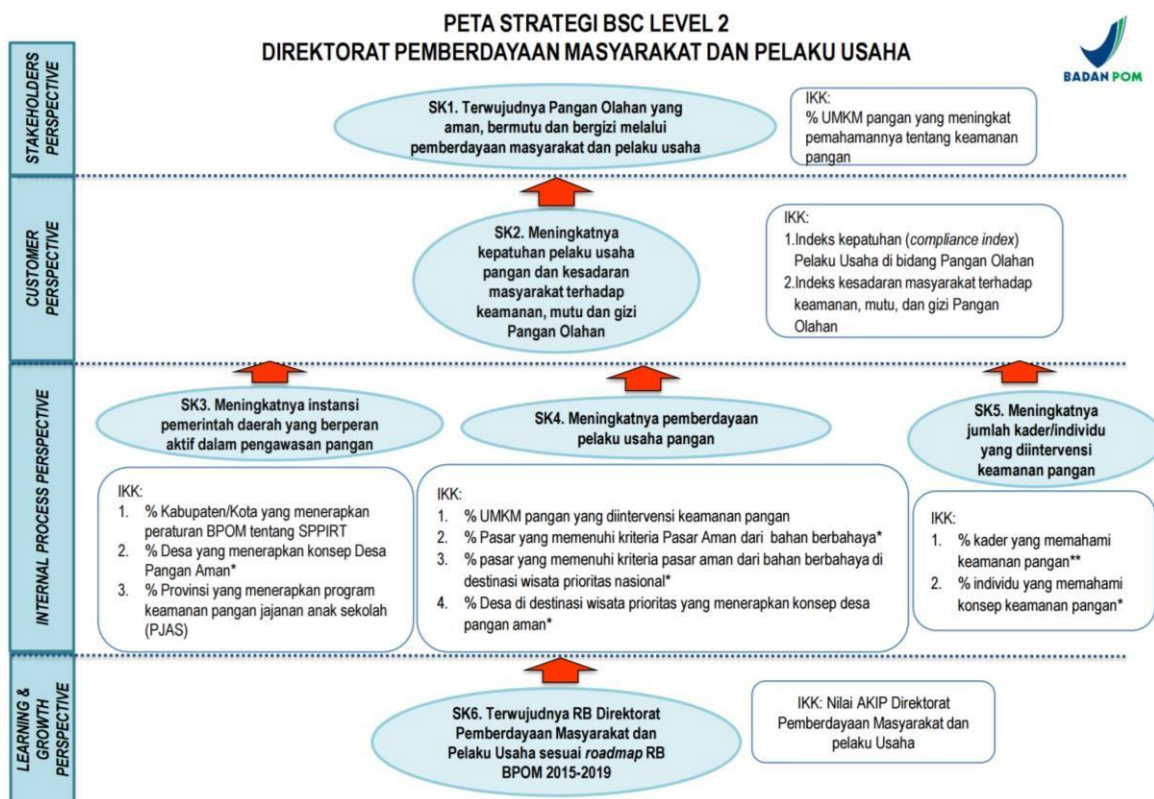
PETA STRATEGI BSC LEVEL 2
DIREKTORAT PEMBERDAYAAN MASYARAKAT DAN PELAKU USAHA

BADAN POM

STAKEHOLDERS PERSPECTIVE

SK1. Terwujudnya Pangan Olahan yang aman, bermutu dan bergizi melalui pemberdayaan masyarakat dan pelaku usaha

IKK:
% UMKM pangan yang meningkat pemahamannya tentang keamanan pangan

CUSTOMER PERSPECTIVE

SK2. Meningkatnya kepatuhan pelaku usaha pangan dan kesadaran masyarakat terhadap keamanan, mutu dan gizi Pangan Olahan

IKK:
1.Indeks kepatuhan (compliance index) Pelaku Usaha di bidang Pangan Olahan
2.Indeks kesadaran masyarakat terhadap keamanan, mutu, dan gizi Pangan Olahan

INTERNAL PROCESS PERSPECTIVE

SK3. Meningkatnya instansi pemerintah daerah yang berperan aktif dalam pengawasan pangan

SK4. Meningkatnya pemberdayaan pelaku usaha pangan

SK5. Meningkatnya jumlah kader/individu yang diintervensi keamanan pangan

IKK:
1. % Kabupaten/Kota yang menerapkan peraturan BPOM tentang SPPIRT
2. % Desa yang menerapkan konsep Desa Pangan Aman*
3. % Provinsi yang menerapkan program keamanan pangan jajanan anak sekolah (PJAS)

IKK:
1. % UMKM pangan yang diintervensi keamanan pangan
2. % Pasar yang memenuhi kriteria Pasar Aman dari bahan berbahaya*
3. % pasar yang memenuhi kriteria pasar aman dari bahan berbahaya di destinasi wisata prioritas nasional*
4. % Desa di destinasi wisata prioritas yang menerapkan konsep desa pangan aman*

IKK:
1. % kader yang memahami keamanan pangan**
2. % individu yang memahami konsep keamanan pangan*

LEARNING & GROWTH PERSPECTIVE

SK6. Terwujudnya RB Direktorat Pemberdayaan Masyarakat dan Pelaku Usaha sesuai roadmap RB BPOM 2015-2019

IKK: Nilai AKIP Direktorat Pemberdayaan Masyarakat dan pelaku Usaha